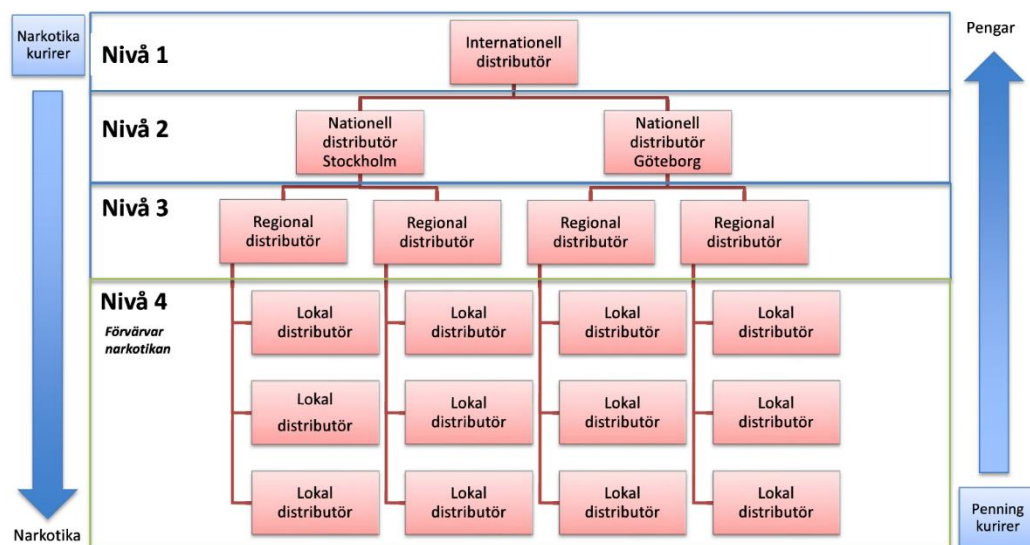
Narkotika kurirer

Nivå 1

Internationell distributör

Pengar

Nivå 2

Nationell distributör Stockholm

Nationell distributör Göteborg

Nivå 3

Regional distributör

Regional distributör

Regional distributör

Regional distributör

Nivå 4

Förvärvar narkotikan

Lokal distributör

Lokal distributör

Lokal distributör

Lokal distributör

Lokal distributör

Lokal distributör

Lokal distributör

Lokal distributör

Lokal distributör

Lokal distributör

Lokal distributör

Lokal distributör

Narkotika

Penning kurirer